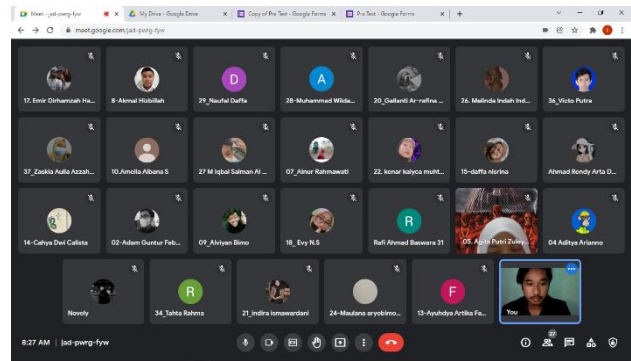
Meet - jad-pwrg-fyw | My Drive - Google Drive | Copy of Pre Test - Google Forms | Pre Test - Google Forms

meet.google.com/jad-pwrg-fyw

17. Emir Dirhamzah Ha...
8-Akmal Hizbillah
D
29_Naufal Daffa
A
28-Muhammed Wilda...
20_Gallenti Ar-rafina ...
26. Melinda Indah Ind...
36_Victo Putra

37_Zaskia Aulia Azzah...
10.Amelia Albana S
27 M Iqbal Salman Al ...
07_Alnur Rahmawati
22. konar kalyca muht...
15-daffa nisrina
Ahmad Rondy Arta O...

14-Cahya Dwi Calista
02-Adam Guntur Feb...
09_Alviyan Bimo
18_Evy N.S
R
Rafi Ahmad Baswara 31
05. Agita Putri Zuwy...
04 Aditya Arianno

Novely
R
34_Tahta Rahma
21_indira ismawardani
24-Maulana aryobimo...
F
13-Ayuhdya Artika Fa...
You

8:27 AM | jad-pwrg-fyw
27